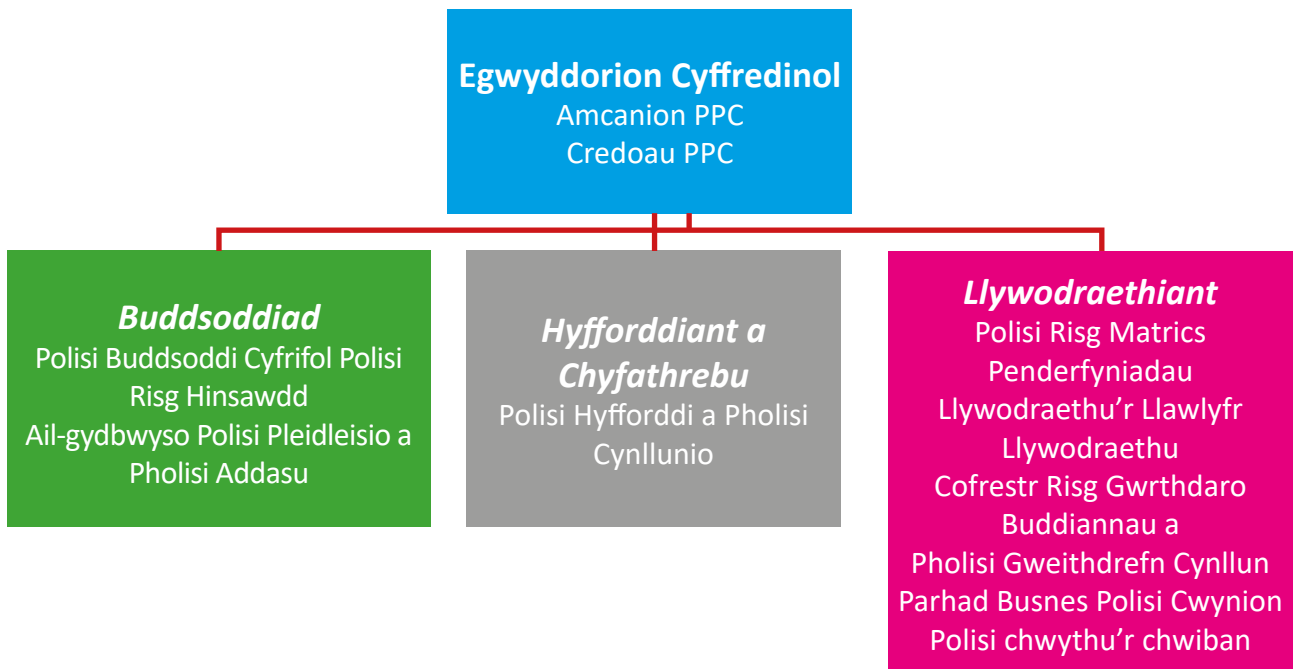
Egwyddorion Cyffredinol
Amcanion PPC
Credoau PPC

Buddsoddiad
Polisi Buddsoddi Cyfrifol Polisi Risg Hinsawdd
Ail-gydbwyso Polisi Pleidleisio a Pholisi Addasu

Hyfforddiant a Chyfathrebu
Polisi Hyfforddi a Pholisi Cynllunio

Llywodraethiant
Polisi Risg Matrics Penderfyniadau
Llywodraethu'r Llawlyfr Llywodraethu
Cofrestr Risg Gwrthdaro Buddiannau a
Pholisi Gweithdrefn Cynllun
Parhad Busnes Polisi Cwynion
Polisi chwythu'r chwiban